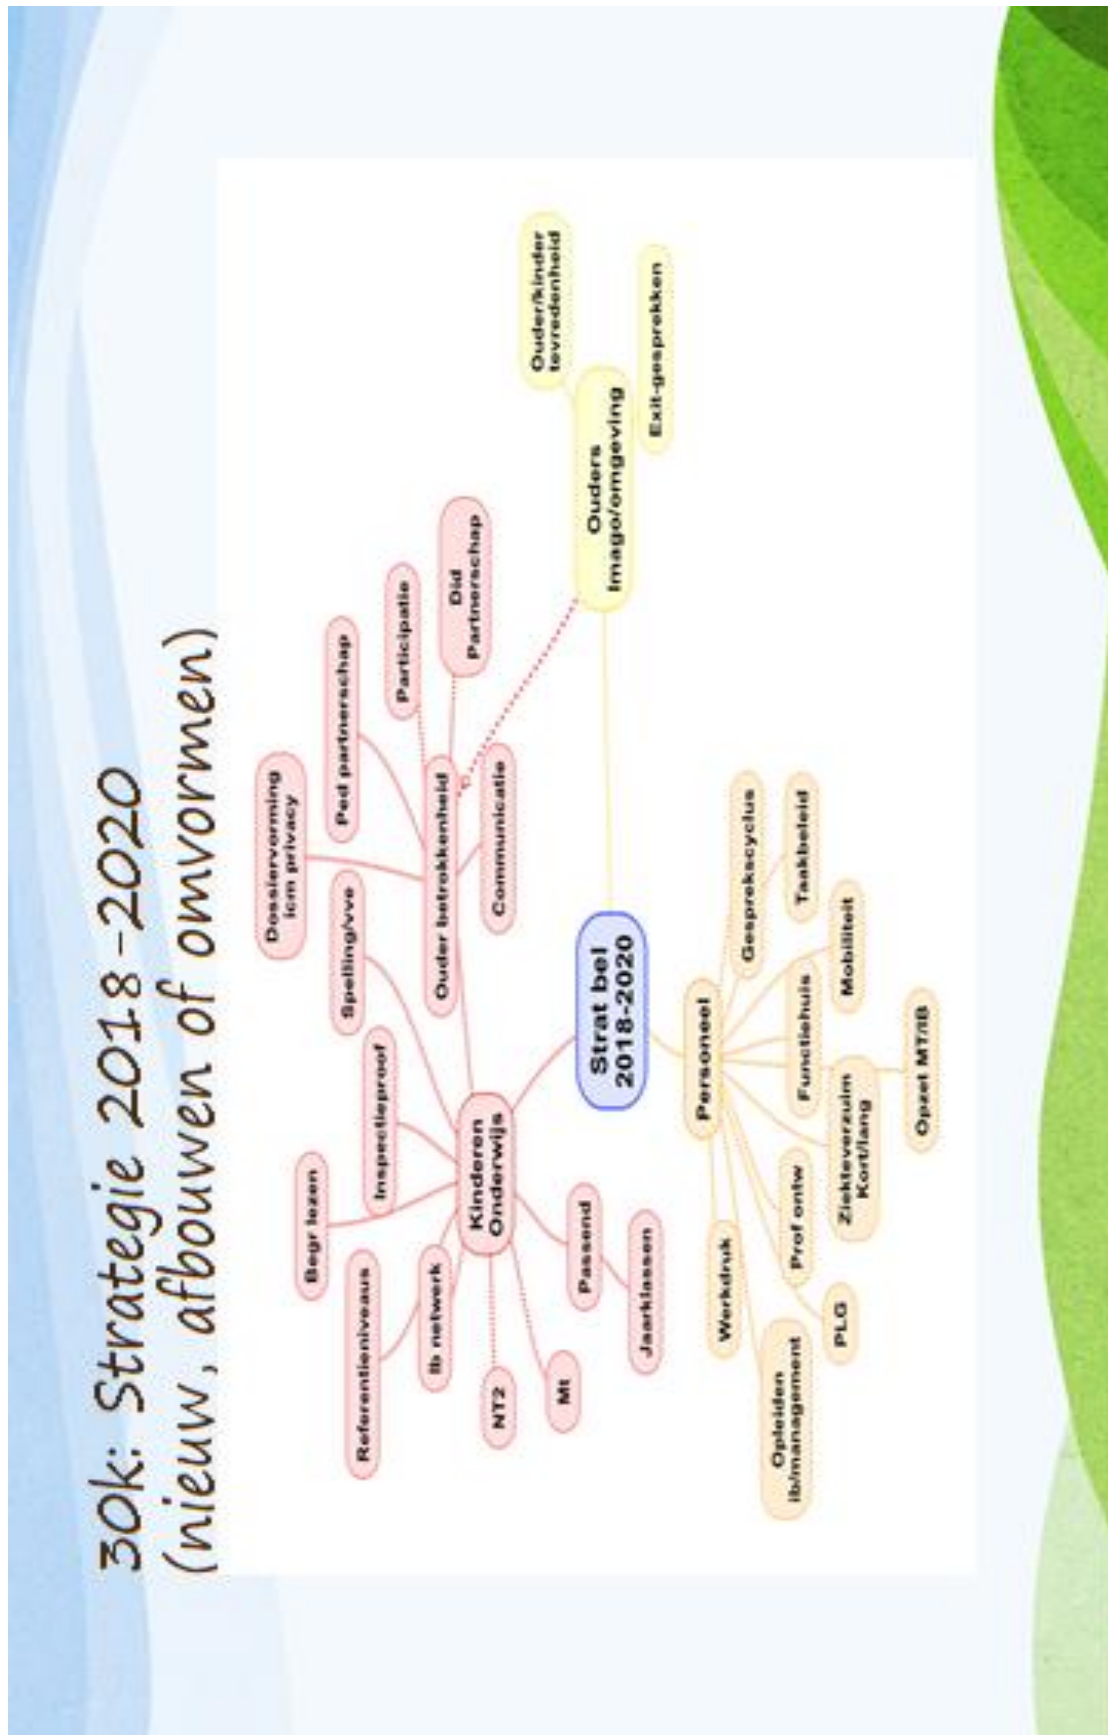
30k: Strategie 2018-2020
(nieuw, afbouwen of omvormen)

Strat bel 2018-2020

Kinderen Onderwijs

Begr lezen

Inspectieproof

Referentieniveaus

Ib netwerk

NT2

MI

Passend

Jaarklassen

Spelling/vve

Ouder betrokkenheid

Dossiervorming icm privacy

Ped partnerschap

Participatie

Did Partnerschap

Communicatie

Ouders Imago/omgeving

Ouder/kinder tevredenheid

Exit-gesprekken

Personeel

Gesprekscyclus

Taakbeleid

Mobiliteit

Functiehuis

Ziekteverzuim Kort/lang

Opzet MT/IB

Prof ontw

Werkdruk

PLG

Opleiden ib/management